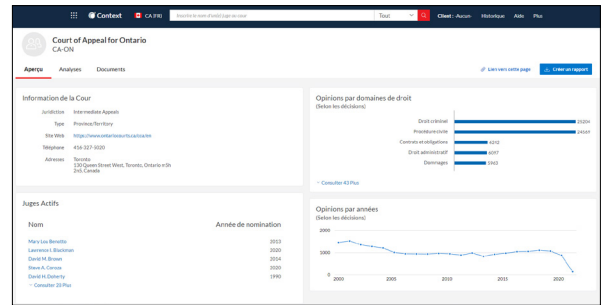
Context CA (FR) Saisissez le nom d'un juge ou avocat Tout Client : Aucun Historique Aide Plus

Court of Appeal for Ontario
CA-ON

Aperçu Analyses Documents

Lien vers cette page Créer un rapport

Information de la Cour

| | |
|---|---|
| Juridiction | Intermediate Appeals |
| Type | Province/Territory |
| Site Web | https://www.ontariocourts.ca/coa/en |
| Téléphone | 416-327-5020 |
| Adresses | Toronto 130 Queen Street West, Toronto, Ontario M5H 2N5, Canada |

Opinions par domaines de droit
(Selon les décisions)

Droit criminel 25204
Procédure civile 24169
Contrats et obligations 6212
Droit administratif 4097
Dommages 3965

Consulter 43 Plus

Juges Actifs

| Nom | Année de nomination |
|---|---|
| Mary Lou Benotto | 2013 |
| Lawrence I. Blackman | 2020 |
| David M. Brown | 2014 |
| Steve A. Coroza | 2020 |
| David H. Doherty | 1990 |

Consulter 20 Plus

Opinions par années
(Selon les décisions)

2000
1000
0
2000 2005 2010 2015 2020